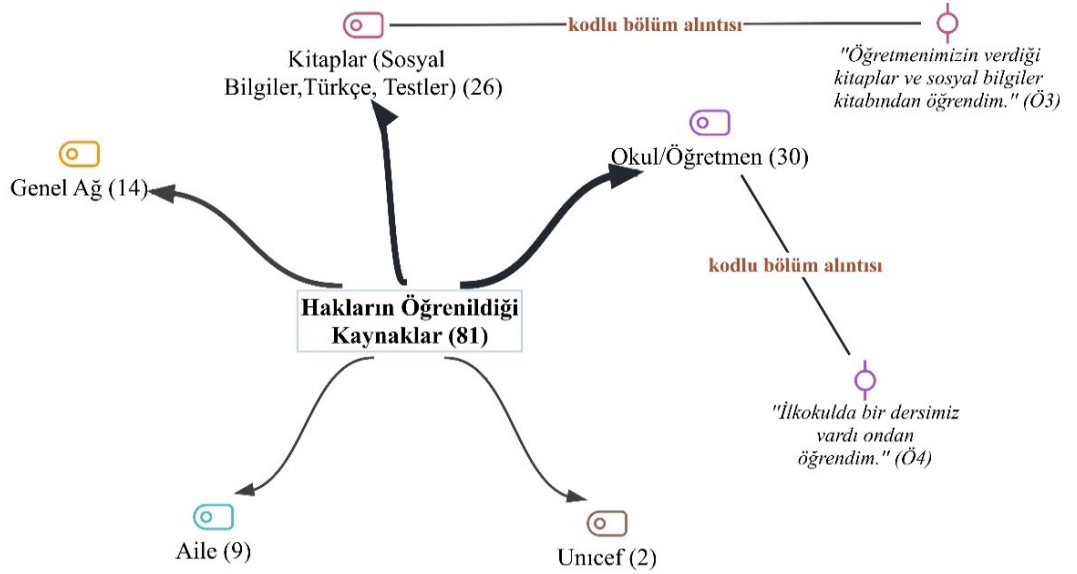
kodlu bölüm alıntısı

Kitaplar (Sosyal Bilgiler,Türkçe, Testler) (26)

"Öğretmenimizin verdiği kitaplar ve sosyal bilgiler kitabından öğrendim." (Ö3)

Genel Ağ (14)

Okul/Öğretmen (30)

kodlu bölüm alıntısı

Hakların Öğrenildiği Kaynaklar (81)

"İlkokulda bir dersimiz vardı ondan öğrendim." (Ö4)

Aile (9)

Unıcef (2)